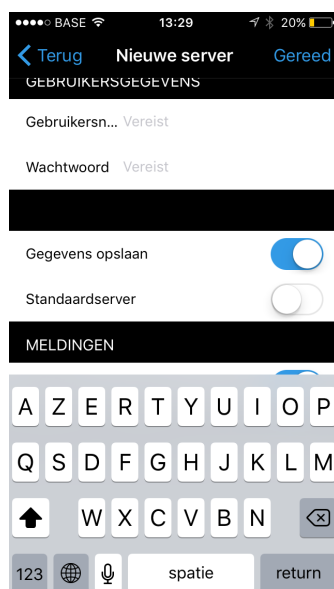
●●●●○ BASE 13:29 20%

Terug Nieuwe server Gereed

GEBRUIKERSGEGEVENS

Gebruikersn... Vereist

Wachtwoord Vereist

Gegevens opslaan

Standaardserver

MELDINGEN

A Z E R T Y U I O P

Q S D F G H J K L M

W X C V B N

123 spatie return